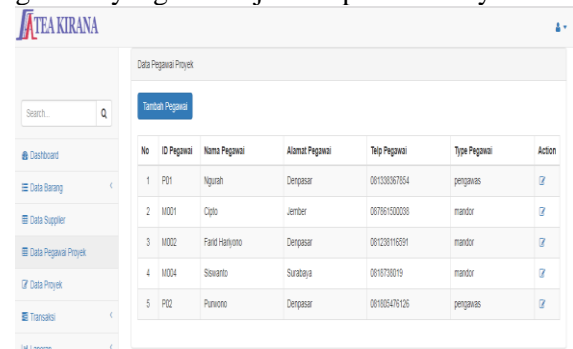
TEA KIRANA

Search...

Dashboard

Data Barang

Data Supplier

Data Pegawai Proyek

Data Proyek

Transaksi

Data Pegawai Proyek

Tambah Pegawai

| No | ID Pegawai | Nama Pegawai | Alamat Pegawai | Telp Pegawai | Type Pegawai | Action |
|---|---|---|---|---|---|---|
| 1 | P01 | Ngurah | Denpasar | 081338367854 | pengawas | |
| 2 | M001 | Cipto | Jember | 087861500038 | mandor | |
| 3 | M002 | Farid Hariyono | Denpasar | 081236116591 | mandor | |
| 4 | M004 | Siswanto | Surabaya | 0818736019 | mandor | |
| 5 | P02 | Purwono | Denpasar | 081805476126 | pengawas | |